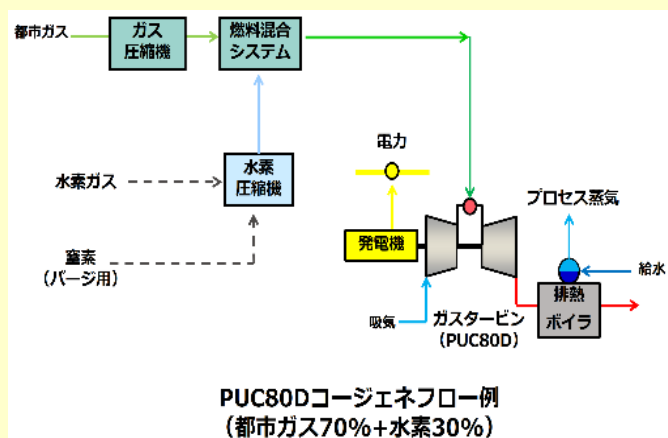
都市ガス

ガス
圧縮機

燃料混合
システム

電力

水素ガス

水素
圧縮機

プロセス蒸気

窒素
（パージ用）

発電機

給水

排熱
ボイラ

吸気

ガスタービン
（PUC80D）

PUC80Dコージェネフロー例
（都市ガス70%+水素30%）